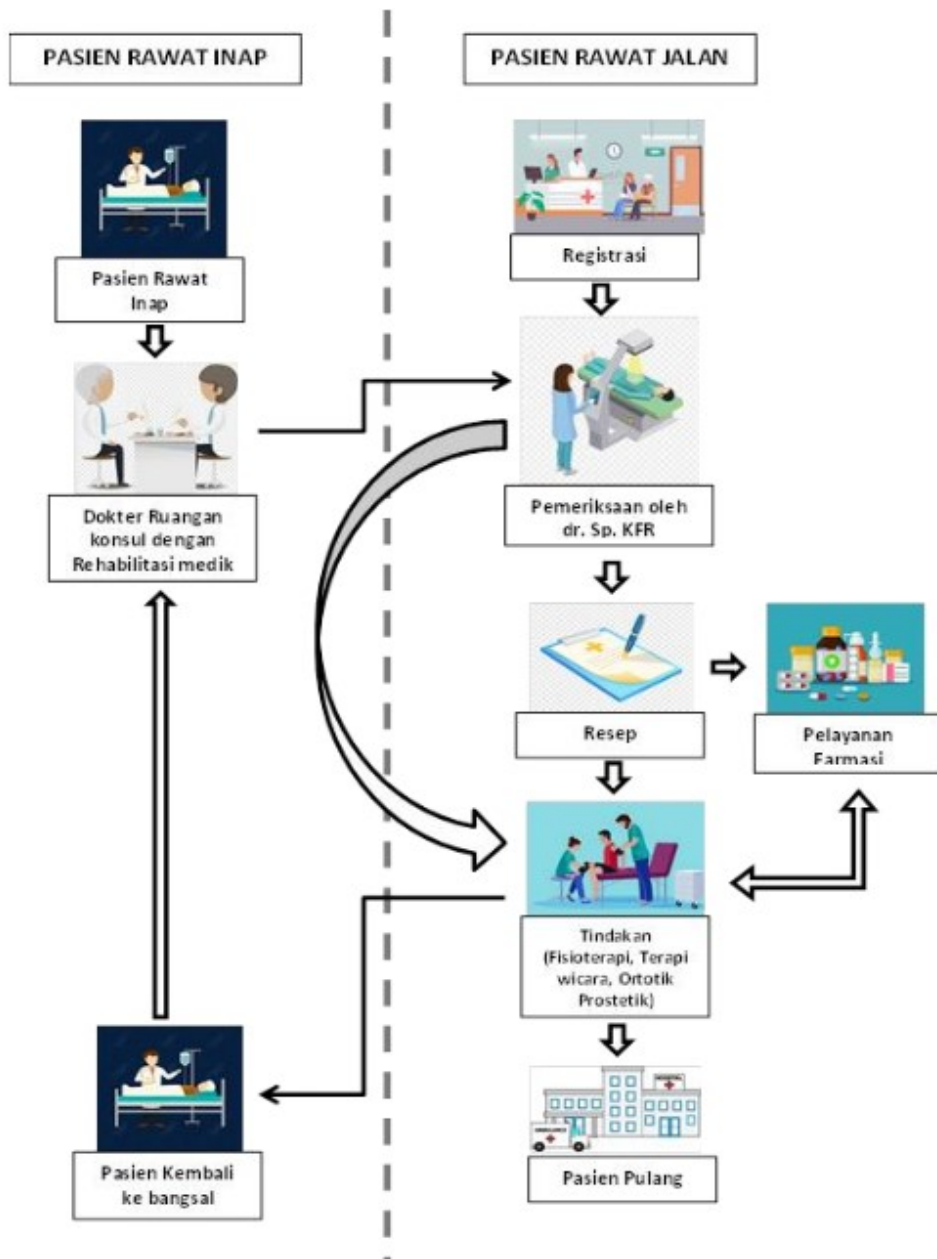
PASIEN RAWAT INAP

PASIEN RAWAT JALAN

Pasien Rawat Inap

Dokter Ruangan konsul dengan Rehabilitasi medik

Pasien Kembali ke bangsal

Registrasi

Pemeriksaan oleh dr. Sp. KFR

Resep

Pelayanan Farmasi

Tindakan (Fisioterapi, Terapi wicara, Ortotik Prostetik)

Pasien Pulang